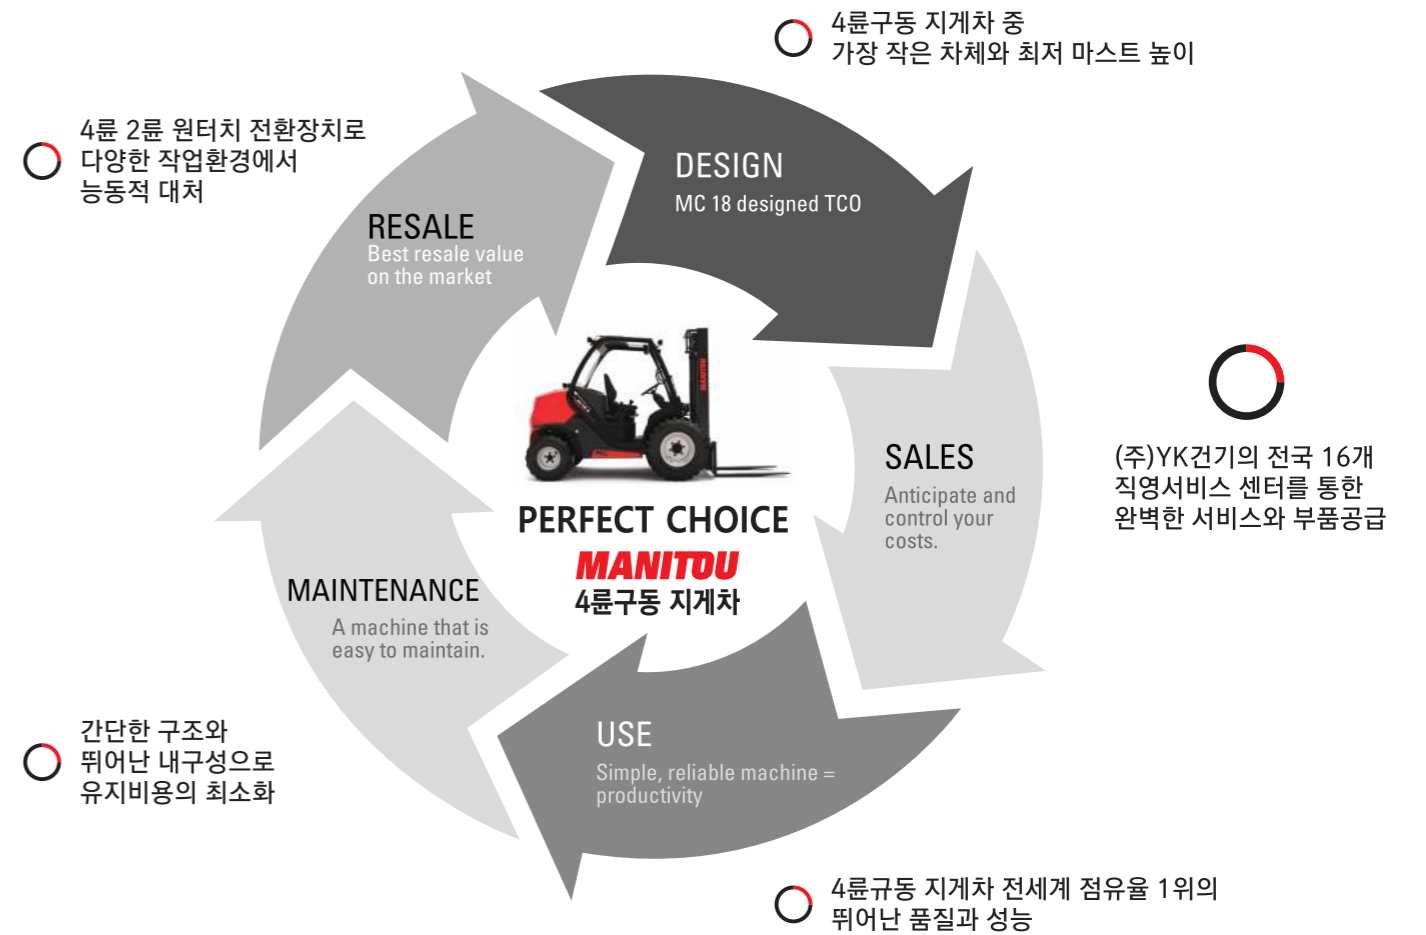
4륜구동 지게차 중
가장 작은 차체와 최저 마스트 높이

4륜 2륜 원터치 전환장치로
다양한 작업환경에서
능동적 대처

DESIGN
MC 18 designed TCO

RESALE
Best resale value on the market

SALES
Anticipate and control your costs.

(주)YK건기의 전국 16개
직영서비스 센터를 통한
완벽한 서비스와 부품공급

PERFECT CHOICE
MANITOU
4륜구동 지게차

MAINTENANCE
A machine that is easy to maintain.

USE
Simple, reliable machine = productivity

간단한 구조와
뛰어난 내구성으로
유지비용의 최소화

4륜규동 지게차 전세계 점유율 1위의
뛰어난 품질과 성능